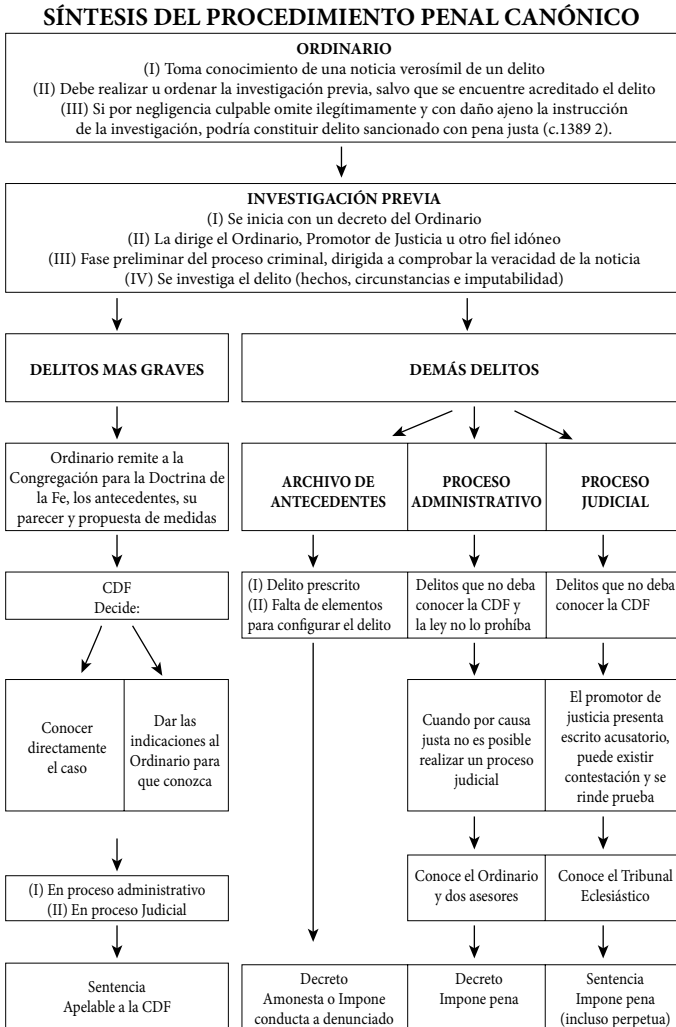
SÍNTESIS DEL PROCEDIMIENTO PENAL CANÓNICO

ORDINARIO
(I) Toma conocimiento de una noticia verosímil de un delito
(II) Debe realizar u ordenar la investigación previa, salvo que se encuentre acreditado el delito
(III) Si por negligencia culpable omite ilegítimamente y con daño ajeno la instrucción de la investigación, podría constituir delito sancionado con pena justa (c.1389 2).

INVESTIGACIÓN PREVIA
(I) Se inicia con un decreto del Ordinario
(II) La dirige el Ordinario, Promotor de Justicia u otro fiel idóneo
(III) Fase preliminar del proceso criminal, dirigida a comprobar la veracidad de la noticia
(IV) Se investiga el delito (hechos, circunstancias e imputabilidad)

DELITOS MAS GRAVES

Ordinario remite a la Congregación para la Doctrina de la Fe, los antecedentes, su parecer y propuesta de medidas

CDF
Decide:

Conocer directamente el caso

Dar las indicaciones al Ordinario para que conozca

(I) En proceso administrativo
(II) En proceso Judicial

Sentencia
Apelable a la CDF

DEMÁS DELITOS

ARCHIVO DE ANTECEDENTES

(I) Delito prescrito
(II) Falta de elementos para configurar el delito

Decreto
Amonesta o Impone conducta a denunciado

PROCESO ADMINISTRATIVO

Delitos que no deba conocer la CDF y la ley no lo prohíba

Cuando por causa justa no es posible realizar un proceso judicial

Conoce el Ordinario y dos asesores

Decreto
Impone pena

PROCESO JUDICIAL

Delitos que no deba conocer la CDF

El promotor de justicia presenta escrito acusatorio, puede existir contestación y se rinde prueba

Conoce el Tribunal Eclesiástico

Sentencia
Impone pena (incluso perpetua)